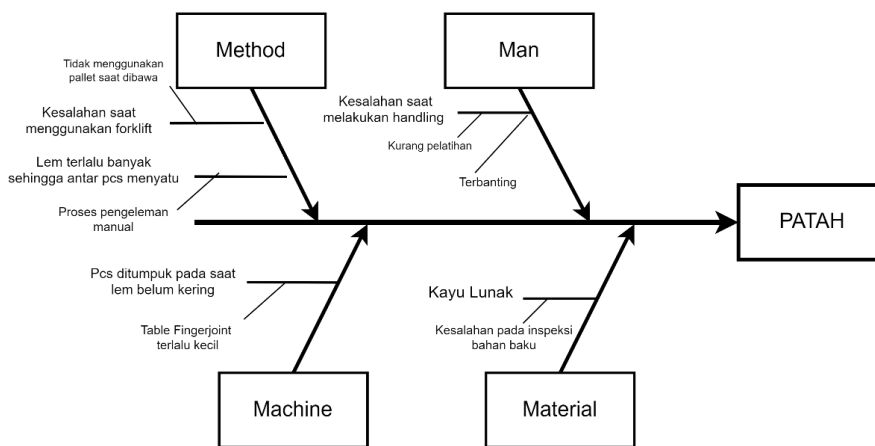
Method

Tidak menggunakan pallet saat dibawa

Kesalahan saat menggunakan forklift

Lem terlalu banyak sehingga antar pcs menyatu

Proses pengeleman manual

Man

Kesalahan saat melakukan handling

Kurang pelatihan

Terbanting

PATAH

Pcs ditumpuk pada saat lem belum kering

Table Fingerjoint terlalu kecil

Machine

Kayu Lunak

Kesalahan pada inspeksi bahan baku

Material